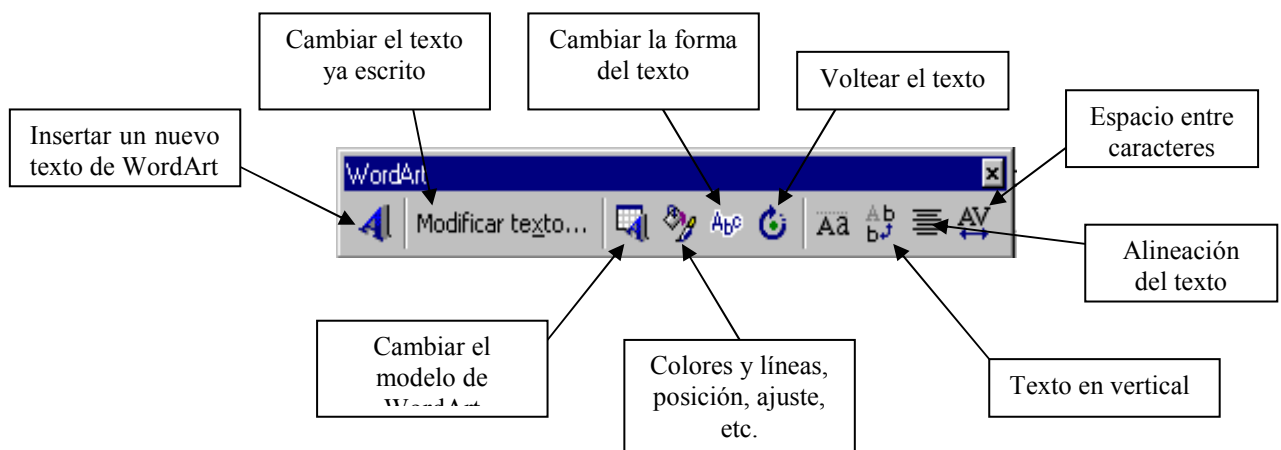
Cambiar el texto ya escrito

Cambiar la forma del texto

Voltear el texto

Insertar un nuevo texto de WordArt

Espacio entre caracteres

WordArt

Modificar texto...

Alineación del texto

Cambiar el modelo de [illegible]

Colores y líneas, posición, ajuste, etc.

Texto en vertical